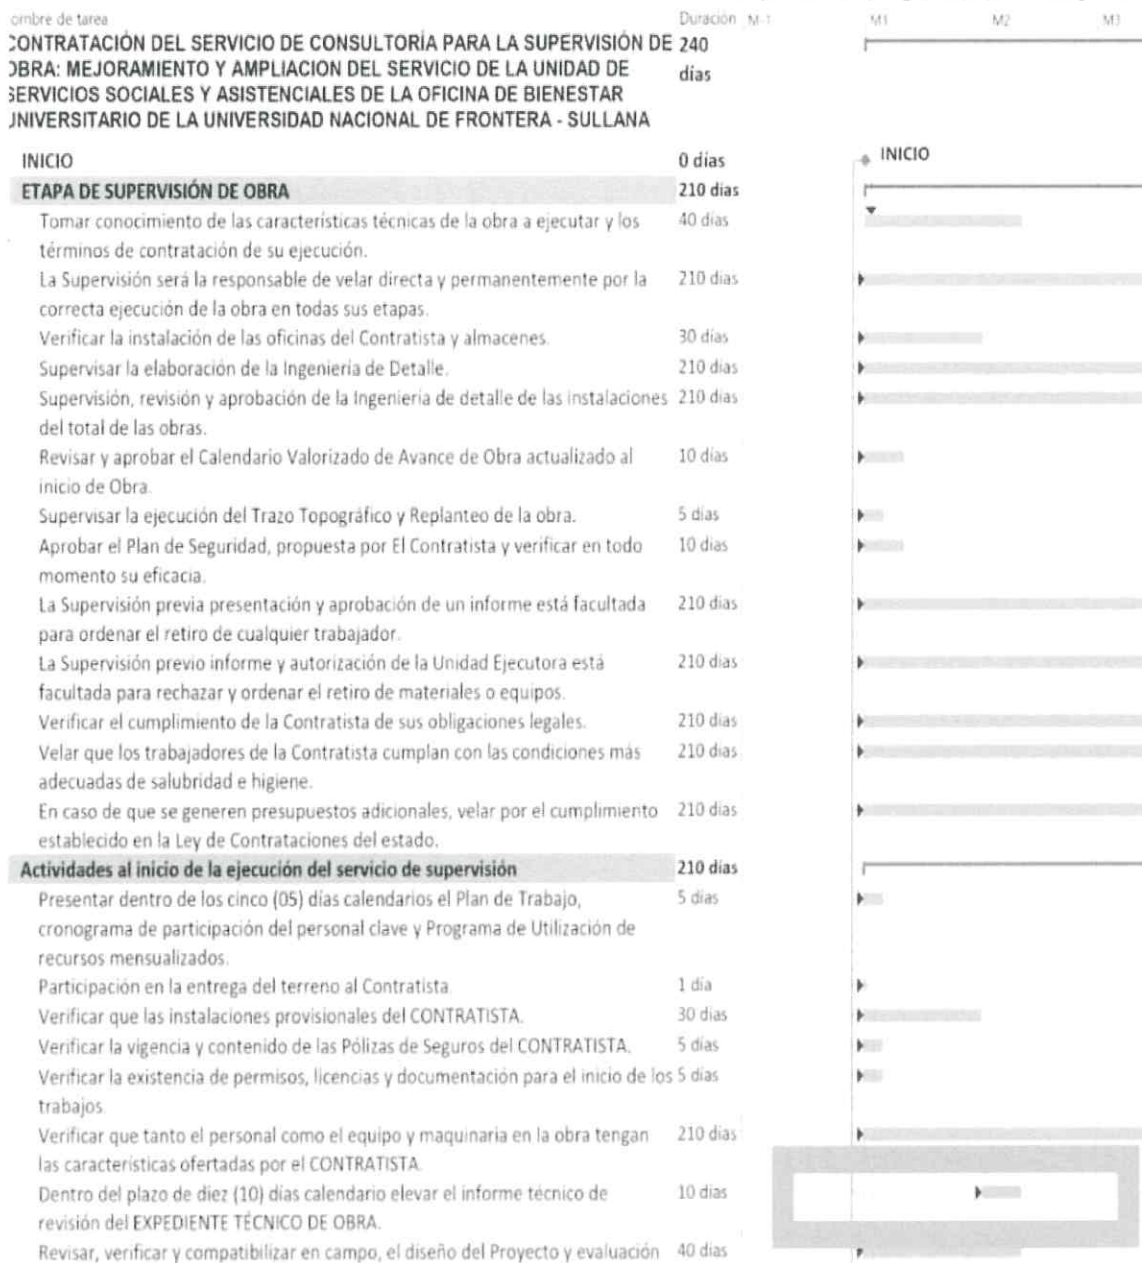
ombre de tarea | Duración | M-1 | M1 | M2 | M3

CONTRATACIÓN DEL SERVICIO DE CONSULTORÍA PARA LA SUPERVISIÓN DE OBRA: MEJORAMIENTO Y AMPLIACION DEL SERVICIO DE LA UNIDAD DE SERVICIOS SOCIALES Y ASISTENCIALES DE LA OFICINA DE BIENESTAR UNIVERSITARIO DE LA UNIVERSIDAD NACIONAL DE FRONTERA - SULLANA 240 días

INICIO 0 días

ETAPA DE SUPERVISIÓN DE OBRA 210 días

Tomar conocimiento de las características técnicas de la obra a ejecutar y los términos de contratación de su ejecución. 40 días

La Supervisión será la responsable de velar directa y permanentemente por la correcta ejecución de la obra en todas sus etapas. 210 días

Verificar la instalación de las oficinas del Contratista y almacenes. 30 días

Supervisar la elaboración de la Ingeniería de Detalle. 210 días

Supervisión, revisión y aprobación de la Ingeniería de detalle de las instalaciones del total de las obras. 210 días

Revisar y aprobar el Calendario Valorizado de Avance de Obra actualizado al inicio de Obra. 10 días

Supervisar la ejecución del Trazo Topográfico y Replanteo de la obra. 5 días

Aprobar el Plan de Seguridad, propuesta por El Contratista y verificar en todo momento su eficacia. 10 días

La Supervisión previa presentación y aprobación de un informe está facultada para ordenar el retiro de cualquier trabajador. 210 días

La Supervisión previo informe y autorización de la Unidad Ejecutora está facultada para rechazar y ordenar el retiro de materiales o equipos. 210 días

Verificar el cumplimiento de la Contratista de sus obligaciones legales. 210 días

Velar que los trabajadores de la Contratista cumplan con las condiciones más adecuadas de salubridad e higiene. 210 días

En caso de que se generen presupuestos adicionales, velar por el cumplimiento establecido en la Ley de Contrataciones del estado. 210 días

Actividades al inicio de la ejecución del servicio de supervisión 210 días

Presentar dentro de los cinco (05) días calendarios el Plan de Trabajo, cronograma de participación del personal clave y Programa de Utilización de recursos mensualizados. 5 días

Participación en la entrega del terreno al Contratista. 1 día

Verificar que las instalaciones provisionales del CONTRATISTA. 30 días

Verificar la vigencia y contenido de las Pólizas de Seguros del CONTRATISTA. 5 días

Verificar la existencia de permisos, licencias y documentación para el inicio de los trabajos. 5 días

Verificar que tanto el personal como el equipo y maquinaria en la obra tengan las características ofertadas por el CONTRATISTA. 210 días

Dentro del plazo de diez (10) días calendario elevar el informe técnico de revisión del EXPEDIENTE TÉCNICO DE OBRA. 10 días

Revisar, verificar y compatibilizar en campo, el diseño del Proyecto y evaluación 40 días